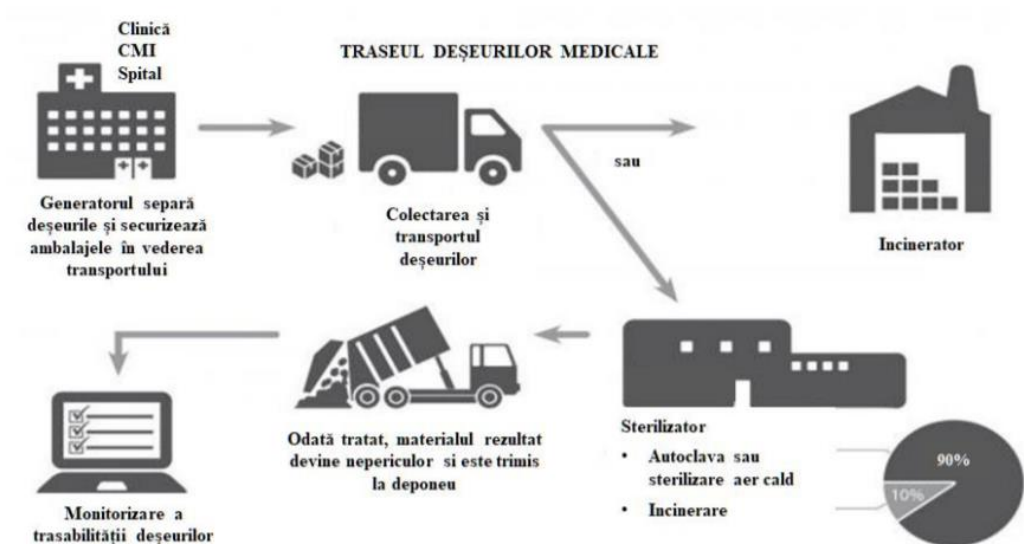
Clinică
CMI
Spital

TRASEUL DEȘEURILOR MEDICALE

Generatorul separă deșeurile și securizează ambalajele în vederea transportului

Colectarea și transportul deșeurilor

sau

Incinerator

Odată tratat, materialul rezultat devine nepericulor si este trimis la deponeu

Sterilizator

• Autoclava sau sterilizare aer cald

• Incinerare

90%

10%

Monitorizare a trasabilității deșeurilor